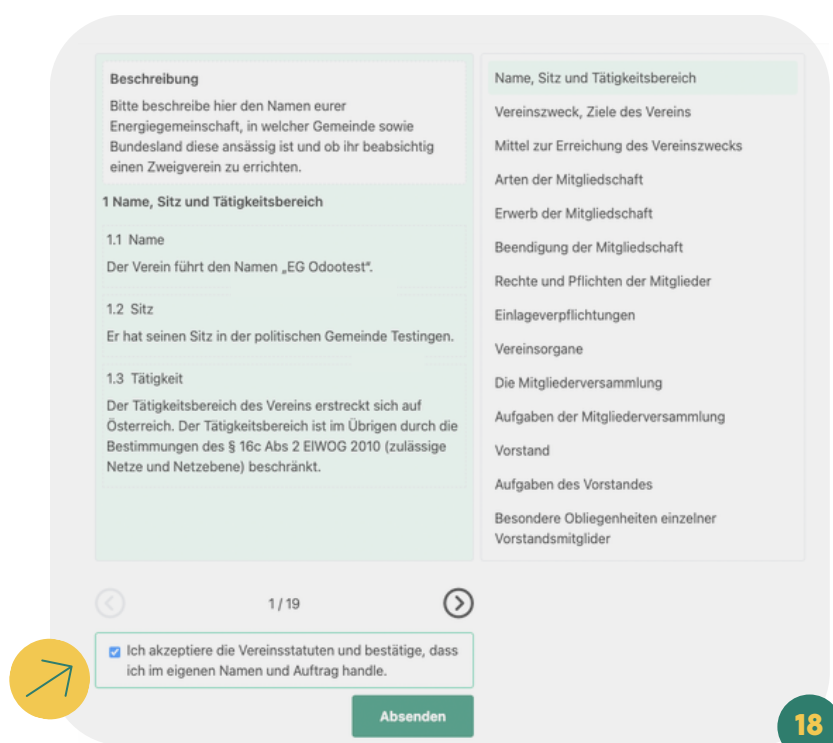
Beschreibung

Bitte beschreibe hier den Namen eurer Energiegemeinschaft, in welcher Gemeinde sowie Bundesland diese ansässig ist und ob ihr beabsichtig einen Zweigverein zu errichten.

1 Name, Sitz und Tätigkeitsbereich

1.1 Name

Der Verein führt den Namen „EG Odootest".

1.2 Sitz

Er hat seinen Sitz in der politischen Gemeinde Testingen.

1.3 Tätigkeit

Der Tätigkeitsbereich des Vereins erstreckt sich auf Österreich. Der Tätigkeitsbereich ist im Übrigen durch die Bestimmungen des § 16c Abs 2 ElWOG 2010 (zulässige Netze und Netzebene) beschränkt.

Name, Sitz und Tätigkeitsbereich
Vereinszweck, Ziele des Vereins
Mittel zur Erreichung des Vereinszwecks
Arten der Mitgliedschaft
Erwerb der Mitgliedschaft
Beendigung der Mitgliedschaft
Rechte und Pflichten der Mitglieder
Einlageverpflichtungen
Vereinsorgane
Die Mitgliederversammlung
Aufgaben der Mitgliederversammlung
Vorstand
Aufgaben des Vorstandes
Besondere Obliegenheiten einzelner Vorstandsmitglider

1 / 19

Ich akzeptiere die Vereinsstatuten und bestätige, dass ich im eigenen Namen und Auftrag handle.

Absenden

18